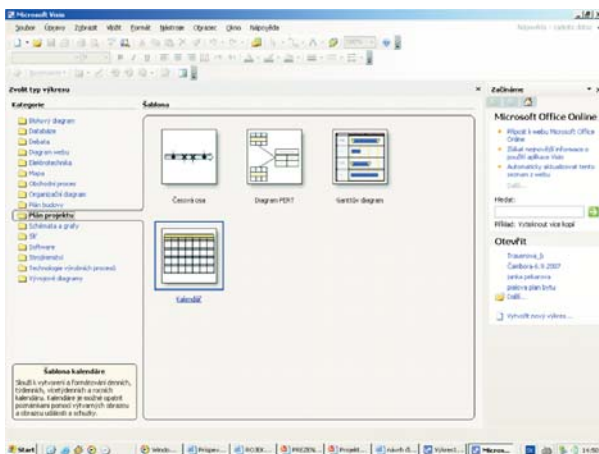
Microsoft Visio

Soubor Úpravy Zobrazit Vložit Formát Nástroje Obrazec Okno Nápověda

Nápověda – zadejte dotaz

Zvolit typ výkresu

Kategorie

Blokový diagram
Databáze
Debata
Diagram webu
Elektrotechnika
Mapa
Obchodní proces
Organizační diagram
Plán budovy
Plán projektu
Schémata a grafy
SW
Software
Strojírenství
Technologie výrobních procesů
Vývojové diagramy

Šablona

Časová osa
Diagram PERT
Ganttův diagram
Kalendář

Šablona kalendáře

Slouží k vytváření a formátování denních, týdenních, víceměsíčních a ročních kalendářů. Kalendáře je možné opatřit poznámkami pomocí vybraných obrazců a obrazů událostí a schůzky.

Začínáme

Microsoft Office Online

Připojit k webu Microsoft Office Online
Získat nejnovější informace o použití aplikace Visio
Automaticky aktualizovat tento seznam z webu
Další...

Hledat:

Příklad: Vytisknout více kopií

Otevřít

Traverova_b
Čarďbora 6.9.2007
Janka pekarova
pracova plan brtu
Další...

Vytvořit nový výkres...

Start | Windo... | Prigov... | ROZEX... | PREZEN... | Projekt... | návrh d... | Výkresl... | Micros... | 14:50